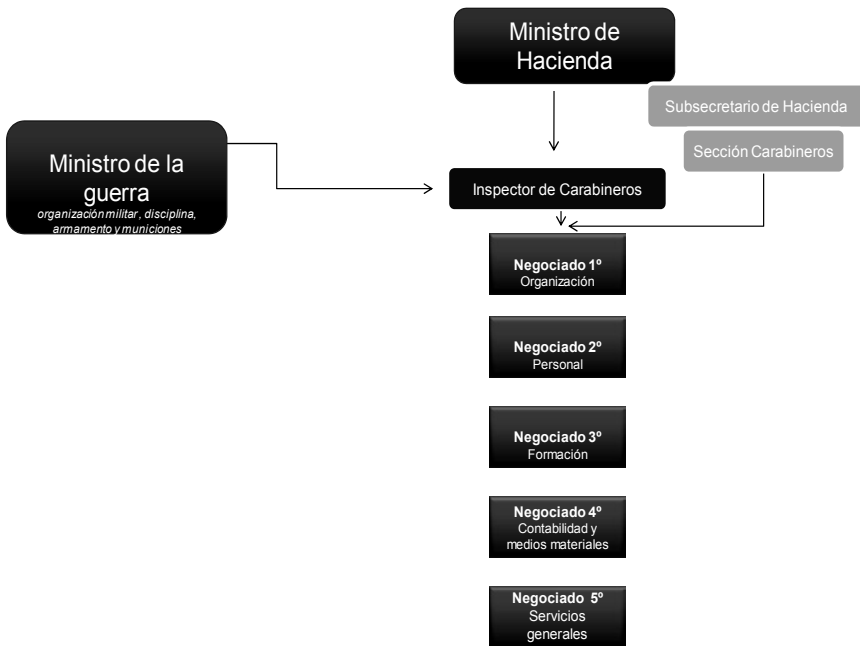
Ministro de Hacienda

Subsecretario de Hacienda

Sección Carabineros

Ministro de la guerra
*organización militar, disciplina, armamento y municiones*

Inspector de Carabineros

**Negociado 1º**
Organización

**Negociado 2º**
Personal

**Negociado 3º**
Formación

**Negociado 4º**
Contabilidad y medios materiales

**Negociado 5º**
Servicios generales